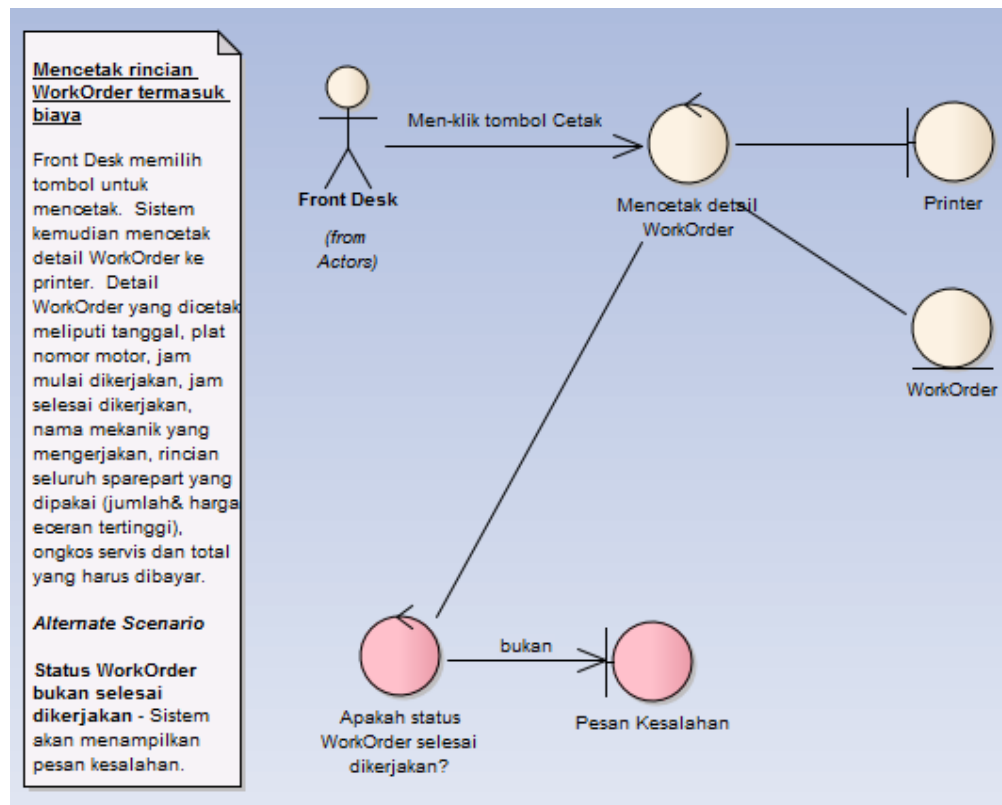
Mencetak rincian WorkOrder termasuk biaya

Front Desk memilih tombol untuk mencetak. Sistem kemudian mencetak detail WorkOrder ke printer. Detail WorkOrder yang dicetak meliputi tanggal, plat nomor motor, jam mulai dikerjakan, jam selesai dikerjakan, nama mekanik yang mengerjakan, rincian seluruh sparepart yang dipakai (jumlah& harga eceran tertinggi), ongkos servis dan total yang harus dibayar.

Alternate Scenario

Status WorkOrder bukan selesai dikerjakan - Sistem akan menampilkan pesan kesalahan.

Men-klik tombol Cetak

Front Desk

(from Actors)

Mencetak detail WorkOrder

Printer

WorkOrder

bukan

Apakah status WorkOrder selesai dikerjakan?

Pesan Kesalahan